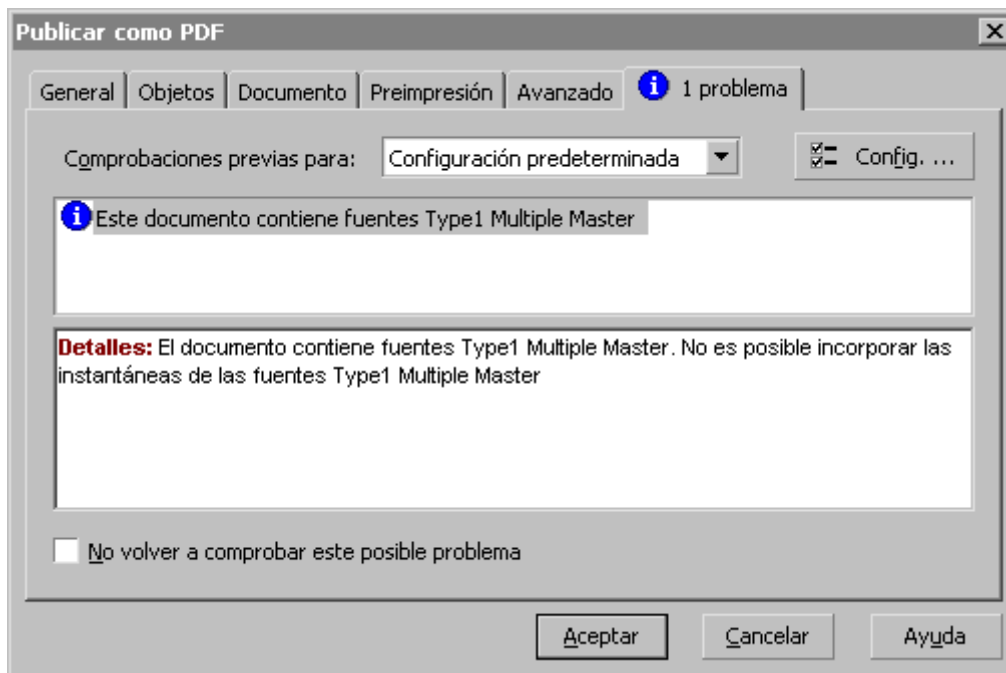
Publicar como PDF

General | Objetos | Documento | Preimpresión | Avanzado | 1 problema

Comprobaciones previas para: Configuración predeterminada

Config. ...

Este documento contiene fuentes Type1 Multiple Master

Detalles: El documento contiene fuentes Type1 Multiple Master. No es posible incorporar las instantáneas de las fuentes Type1 Multiple Master

No volver a comprobar este posible problema

Aceptar

Cancelar

Ayuda